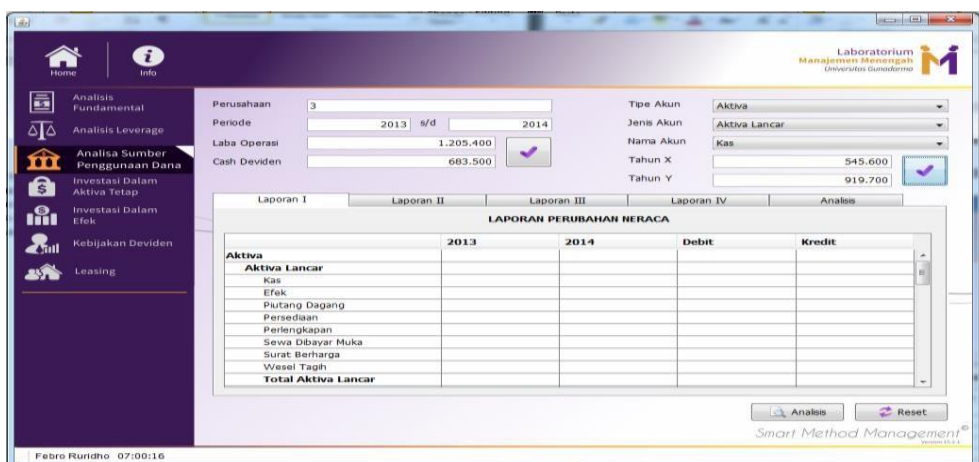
Home Info

Laboratorium
Manajemen Menengah
Universitas Gunadarma

Analisis Fundamental
Analisis Leverage
Analisa Sumber Penggunaan Dana
Investasi Dalam Aktiva Tetap
Investasi Dalam Efek
Kebijakan Deviden
Leasing

Perusahaan 3
Periode 2013 s/d 2014
Laba Operasi 1.205.400
Cash Deviden 683.500

Tipe Akun Aktiva
Jenis Akun Aktiva Lancar
Nama Akun Kas
Tahun X 545.600
Tahun Y 919.700

Laporan I | Laporan II | Laporan III | Laporan IV | Analisis

LAPORAN PERUBAHAN NERACA

| | 2013 | 2014 | Debit | Kredit |
|---|---|---|---|---|
| Aktiva | | | | |
| Aktiva Lancar | | | | |
| Kas | | | | |
| Efek | | | | |
| Piutang Dagang | | | | |
| Persediaan | | | | |
| Perlengkapan | | | | |
| Sewa Dibayar Muka | | | | |
| Surat Berharga | | | | |
| Wesel Tagih | | | | |
| Total Aktiva Lancar | | | | |

Analisis Reset

Smart Method Management®

Febro Ruridho 07:00:16